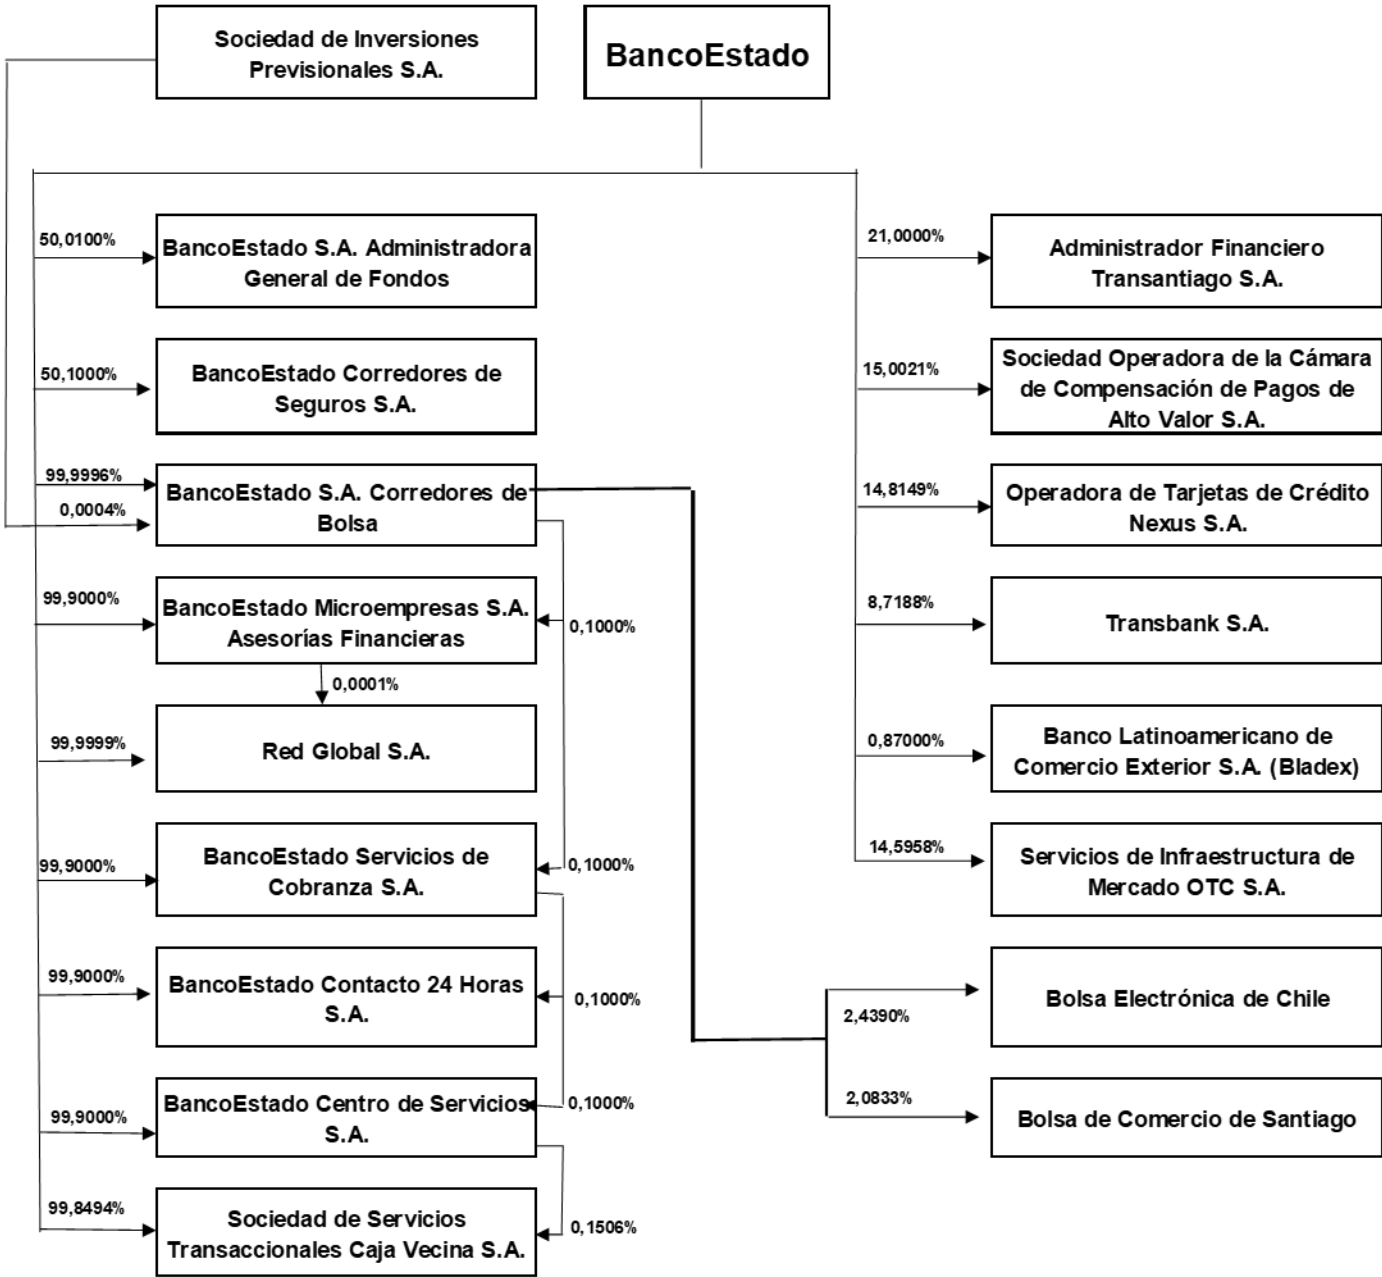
Sociedad de Inversiones Previsionales S.A.

BancoEstado

50,0100%
BancoEstado S.A. Administradora General de Fondos

50,1000%
BancoEstado Corredores de Seguros S.A.

99,9996%
0,0004%
BancoEstado S.A. Corredores de Bolsa

99,9000%
BancoEstado Microempresas S.A. Asesorías Financieras

0,1000%

0,0001%

99,9999%
Red Global S.A.

99,9000%
BancoEstado Servicios de Cobranza S.A.

0,1000%

99,9000%
BancoEstado Contacto 24 Horas S.A.

0,1000%

99,9000%
BancoEstado Centro de Servicios S.A.

0,1000%

99,8494%
Sociedad de Servicios Transaccionales Caja Vecina S.A.

0,1506%

21,0000%
Administrador Financiero Transantiago S.A.

15,0021%
Sociedad Operadora de la Cámara de Compensación de Pagos de Alto Valor S.A.

14,8149%
Operadora de Tarjetas de Crédito Nexus S.A.

8,7188%
Transbank S.A.

0,87000%
Banco Latinoamericano de Comercio Exterior S.A. (Bladex)

14,5958%
Servicios de Infraestructura de Mercado OTC S.A.

2,4390%
Bolsa Electrónica de Chile

2,0833%
Bolsa de Comercio de Santiago